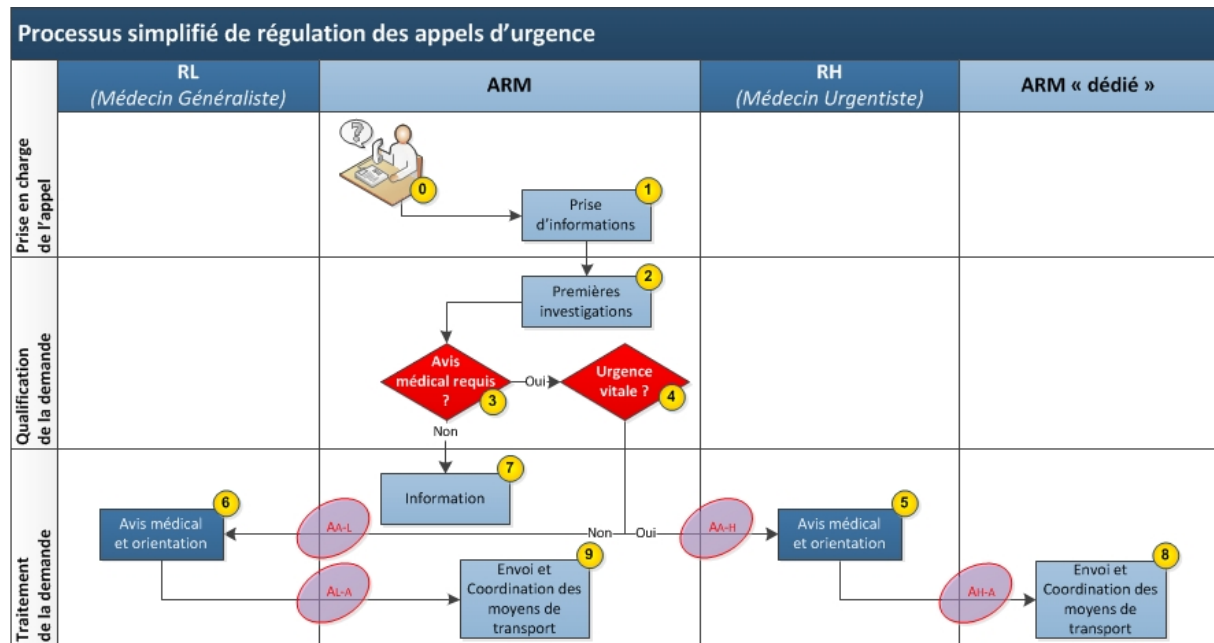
Processus simplifié de régulation des appels d'urgence

| | RL (Médecin Généraliste) | ARM | RH (Médecin Urgentiste) | ARM « dédié » |
|---|---|---|---|---|
| Prise en charge de l'appel | | 0 ; 1 Prise d'informations | | |
| Qualification de la demande | | 2 Premières investigations ; 3 Avis médical requis ? —Oui→ 4 Urgence vitale ? ; Non | | |
| Traitement de la demande | 6 Avis médical et orientation | 7 Information ; AA-L ; Non ; Oui ; AL-A ; 9 Envoi et Coordination des moyens de transport | AA-H ; 5 Avis médical et orientation | AH-A ; 8 Envoi et Coordination des moyens de transport |